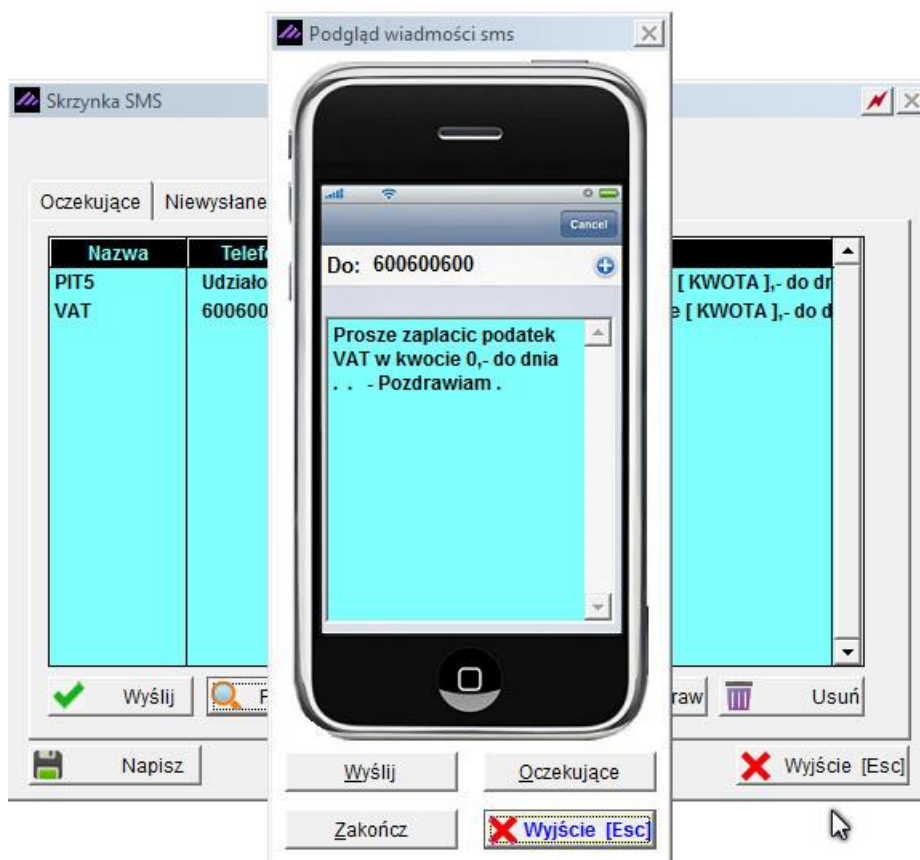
Podgląd wiadomości sms

Skrzynka SMS

Oczekujące | Niewysłane

| Nazwa | Telef | |
|---|---|---|
| PIT5 | Udziało | [ KWOTA ],- do dr |
| VAT | 600600 | e [ KWOTA ],- do d |

Cancel

Do: 600600600

Prosze zaplacic podatek VAT w kwocie 0,- do dnia . . - Pozdrawiam .

Wyślij

raw

Usuń

Napisz

Wyjście [Esc]

Wyślij

Oczekujące

Zakończ

Wyjście [Esc]